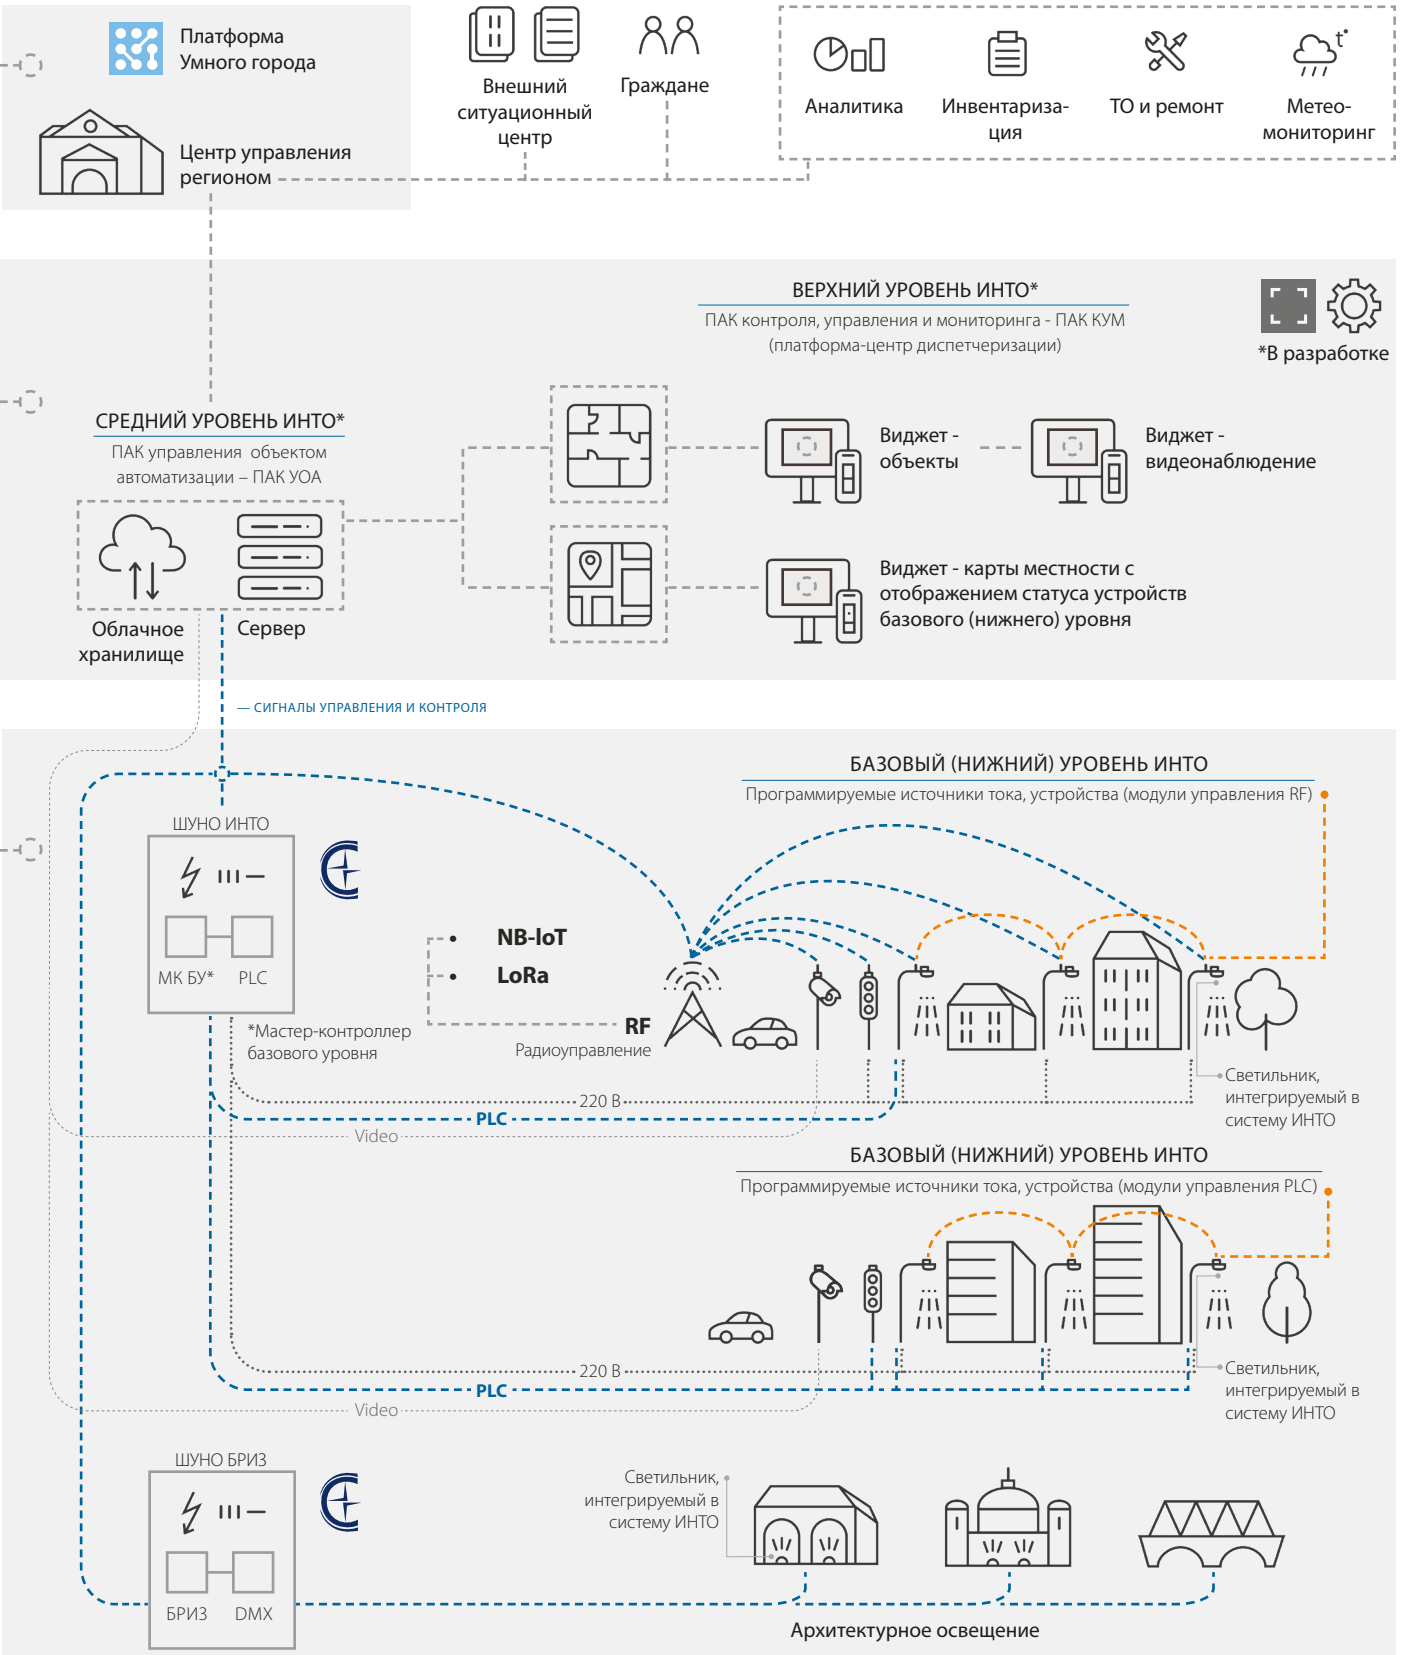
Платформа Умного города

Центр управления регионом

Внешний ситуационный центр

Граждане

Аналитика

Инвентаризация

ТО и ремонт

Метео-мониторинг

t°

ВЕРХНИЙ УРОВЕНЬ ИНТО*

ПАК контроля, управления и мониторинга - ПАК КУМ (платформа-центр диспетчеризации)

*В разработке

СРЕДНИЙ УРОВЕНЬ ИНТО*

ПАК управления объектом автоматизации – ПАК УОА

Облачное хранилище

Сервер

Виджет - объекты

Виджет - видеонаблюдение

Виджет - карты местности с отображением статуса устройств базового (нижнего) уровня

— СИГНАЛЫ УПРАВЛЕНИЯ И КОНТРОЛЯ

БАЗОВЫЙ (НИЖНИЙ) УРОВЕНЬ ИНТО

Программируемые источники тока, устройства (модули управления RF)

ШУНО ИНТО

МК БУ*

PLC

*Мастер-контроллер базового уровня

NB-IoT

LoRa

RF

Радиоуправление

220 В

PLC

Video

Светильник, интегрируемый в систему ИНТО

БАЗОВЫЙ (НИЖНИЙ) УРОВЕНЬ ИНТО

Программируемые источники тока, устройства (модули управления PLC)

220 В

PLC

Video

Светильник, интегрируемый в систему ИНТО

ШУНО БРИЗ

БРИЗ

DMX

Светильник, интегрируемый в систему ИНТО

Архитектурное освещение